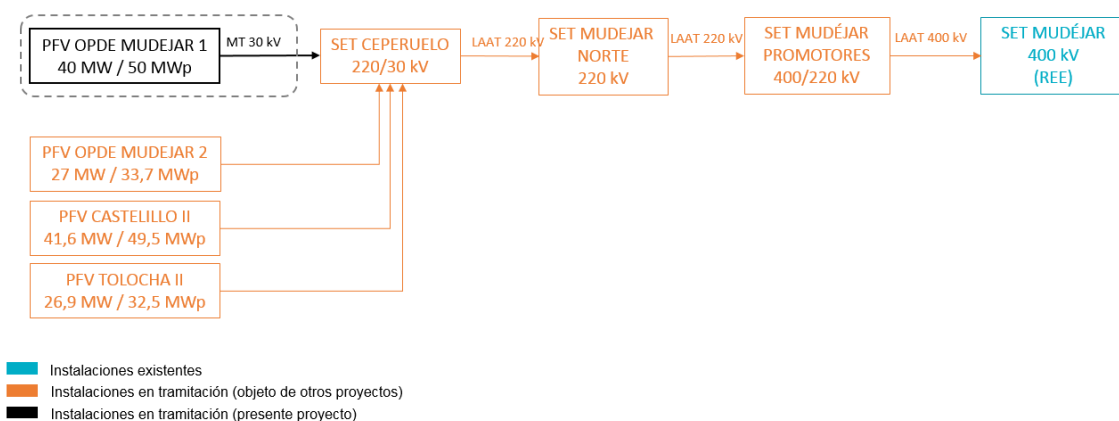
PFV OPDE MUDEJAR 1
40 MW / 50 MWp

MT 30 kV

SET CEPERUELO
220/30 kV

LAAT 220 kV

SET MUDEJAR
NORTE
220 kV

LAAT 220 kV

SET MUDÉJAR
PROMOTORES
400/220 kV

LAAT 400 kV

SET MUDÉJAR
400 kV
(REE)

PFV OPDE MUDEJAR 2
27 MW / 33,7 MWp

PFV CASTELILLO II
41,6 MW / 49,5 MWp

PFV TOLOCHA II
26,9 MW / 32,5 MWp

Instalaciones existentes
Instalaciones en tramitación (objeto de otros proyectos)
Instalaciones en tramitación (presente proyecto)